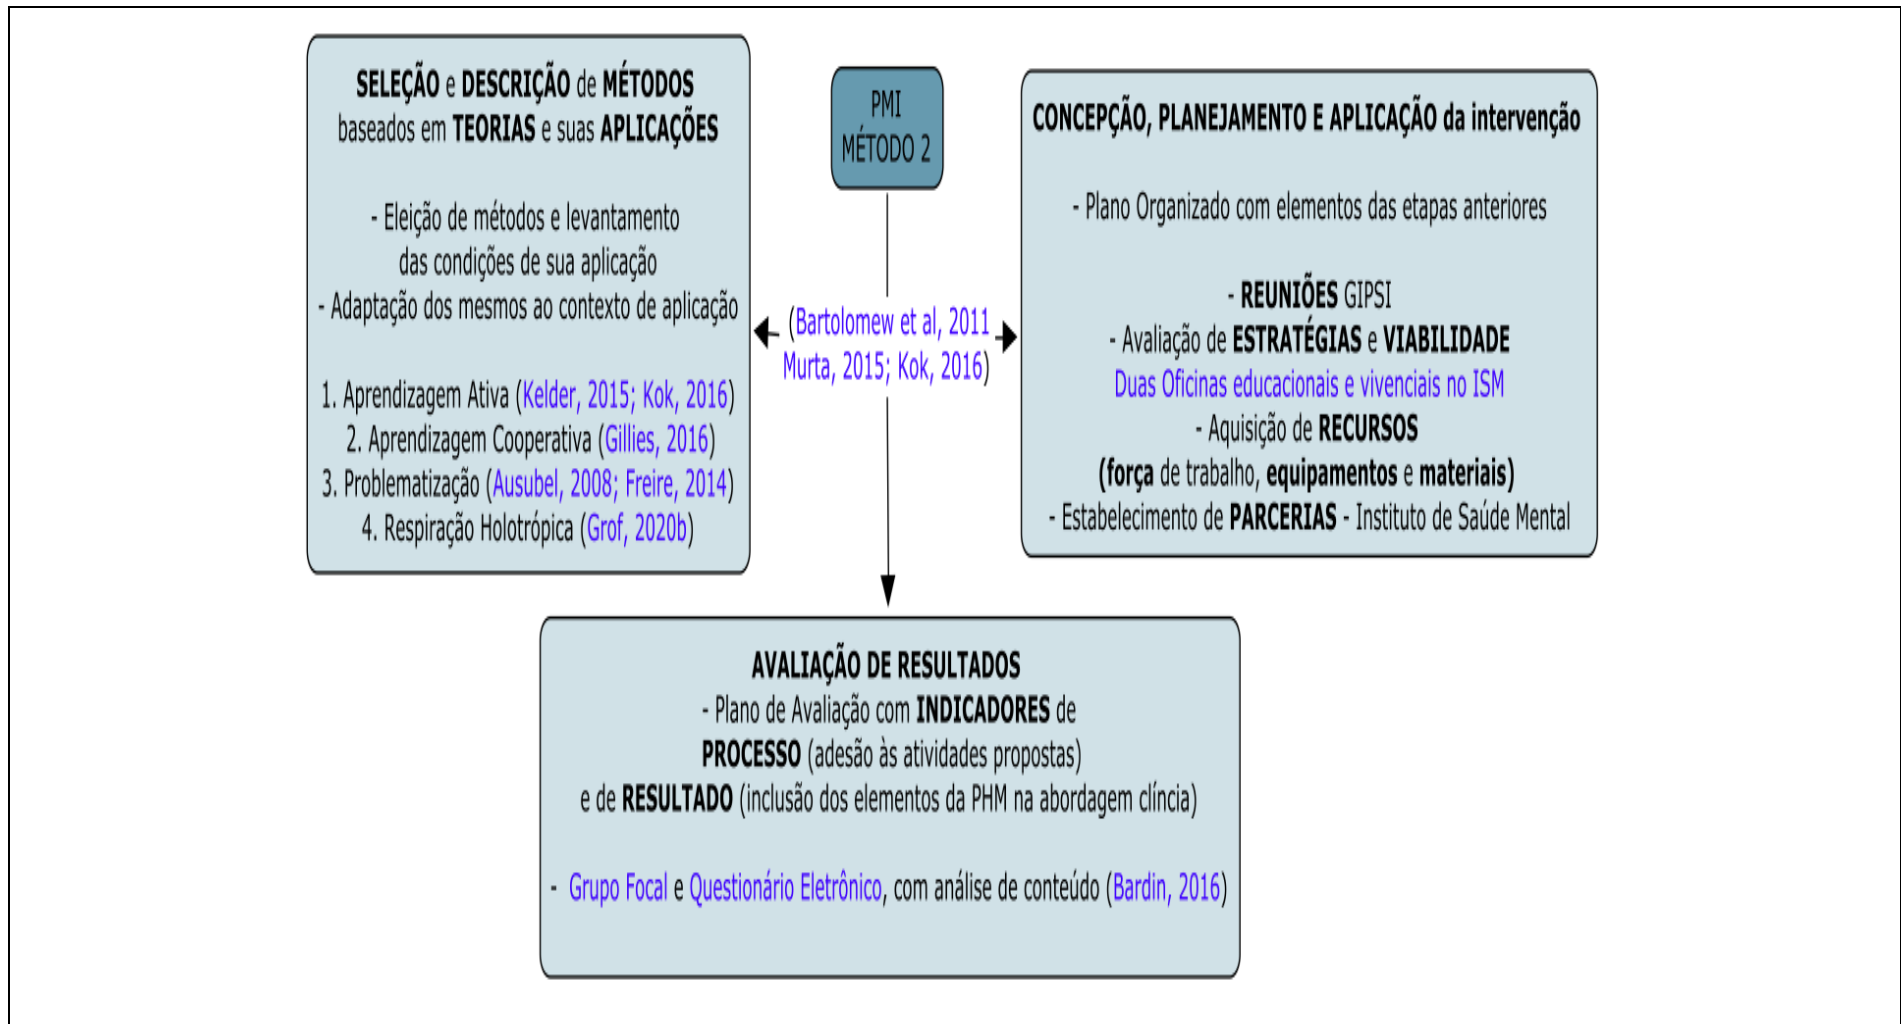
PMI
MÉTODO 2

SELEÇÃO e DESCRIÇÃO de MÉTODOS baseados em TEORIAS e suas APLICAÇÕES

- Eleição de métodos e levantamento das condições de sua aplicação
- Adaptação dos mesmos ao contexto de aplicação

1. Aprendizagem Ativa (Kelder, 2015; Kok, 2016)
2. Aprendizagem Cooperativa (Gillies, 2016)
3. Problematização (Ausubel, 2008; Freire, 2014)
4. Respiração Holotrópica (Grof, 2020b)

(Bartolomew et al, 2011 Murta, 2015; Kok, 2016)

CONCEPÇÃO, PLANEJAMENTO E APLICAÇÃO da intervenção

- Plano Organizado com elementos das etapas anteriores

- REUNIÕES GIPSI
- Avaliação de ESTRATÉGIAS e VIABILIDADE
Duas Oficinas educacionais e vivenciais no ISM
- Aquisição de RECURSOS
(força de trabalho, equipamentos e materiais)
- Estabelecimento de PARCERIAS - Instituto de Saúde Mental

AVALIAÇÃO DE RESULTADOS
- Plano de Avaliação com INDICADORES de PROCESSO (adesão às atividades propostas) e de RESULTADO (inclusão dos elementos da PHM na abordagem clíncia)

- Grupo Focal e Questionário Eletrônico, com análise de conteúdo (Bardin, 2016)